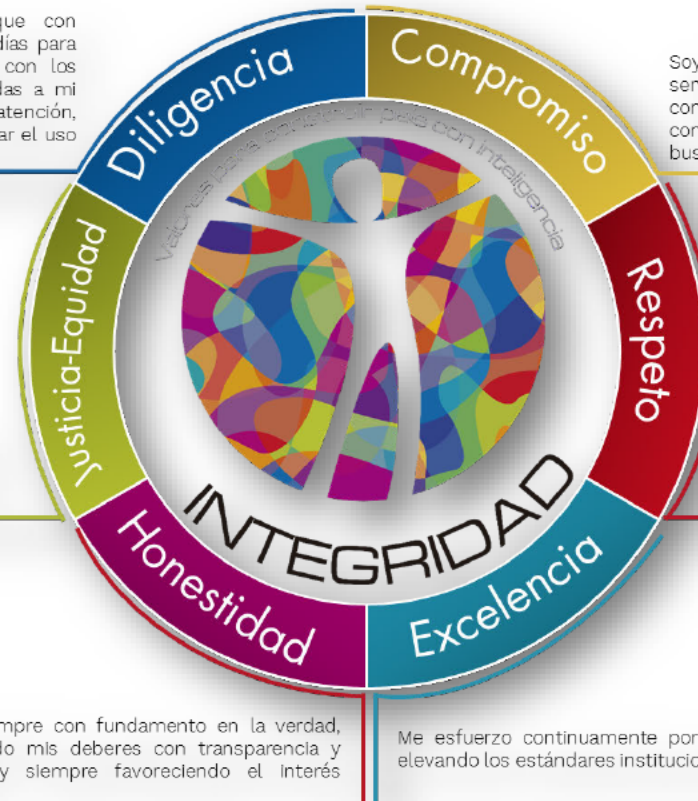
que con
días para
con los
das a mi
atención,
ar el uso

Diligencia

Compromiso

Soy
ser
con
con
bus

Valores para construir país con inteligencia

Justicia-Equidad

Respeto

INTEGRIDAD

Honestidad

Excelencia

mpre con fundamento en la verdad,
lo mis deberes con transparencia y
y siempre favoreciendo el interés

Me esfuerzo continuamente por
elevando los estándares institucio